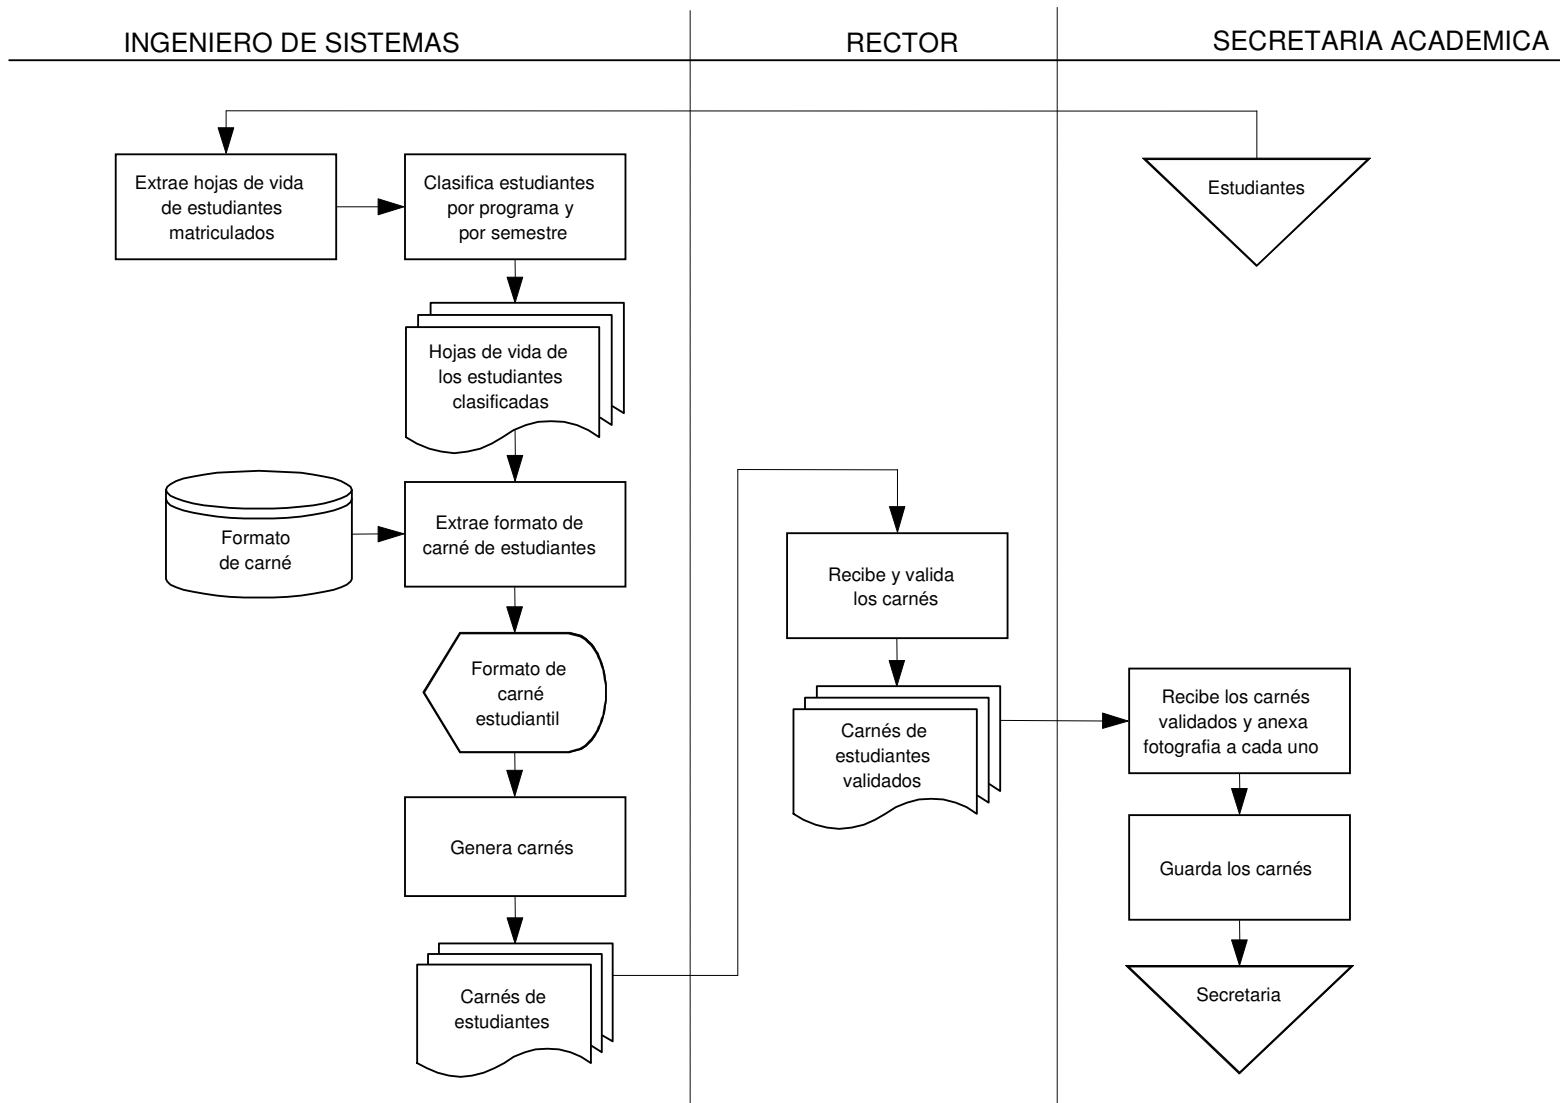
INGENIERO DE SISTEMAS

RECTOR

SECRETARIA ACADEMICA

Estudiantes

Extrae hojas de vida de estudiantes matriculados

Clasifica estudiantes por programa y por semestre

Hojas de vida de los estudiantes clasificadas

Formato de carné

Extrae formato de carné de estudiantes

Formato de carné estudiantil

Genera carnés

Carnés de estudiantes

Recibe y valida los carnés

Carnés de estudiantes validados

Recibe los carnés validados y anexa fotografia a cada uno

Guarda los carnés

Secretaria